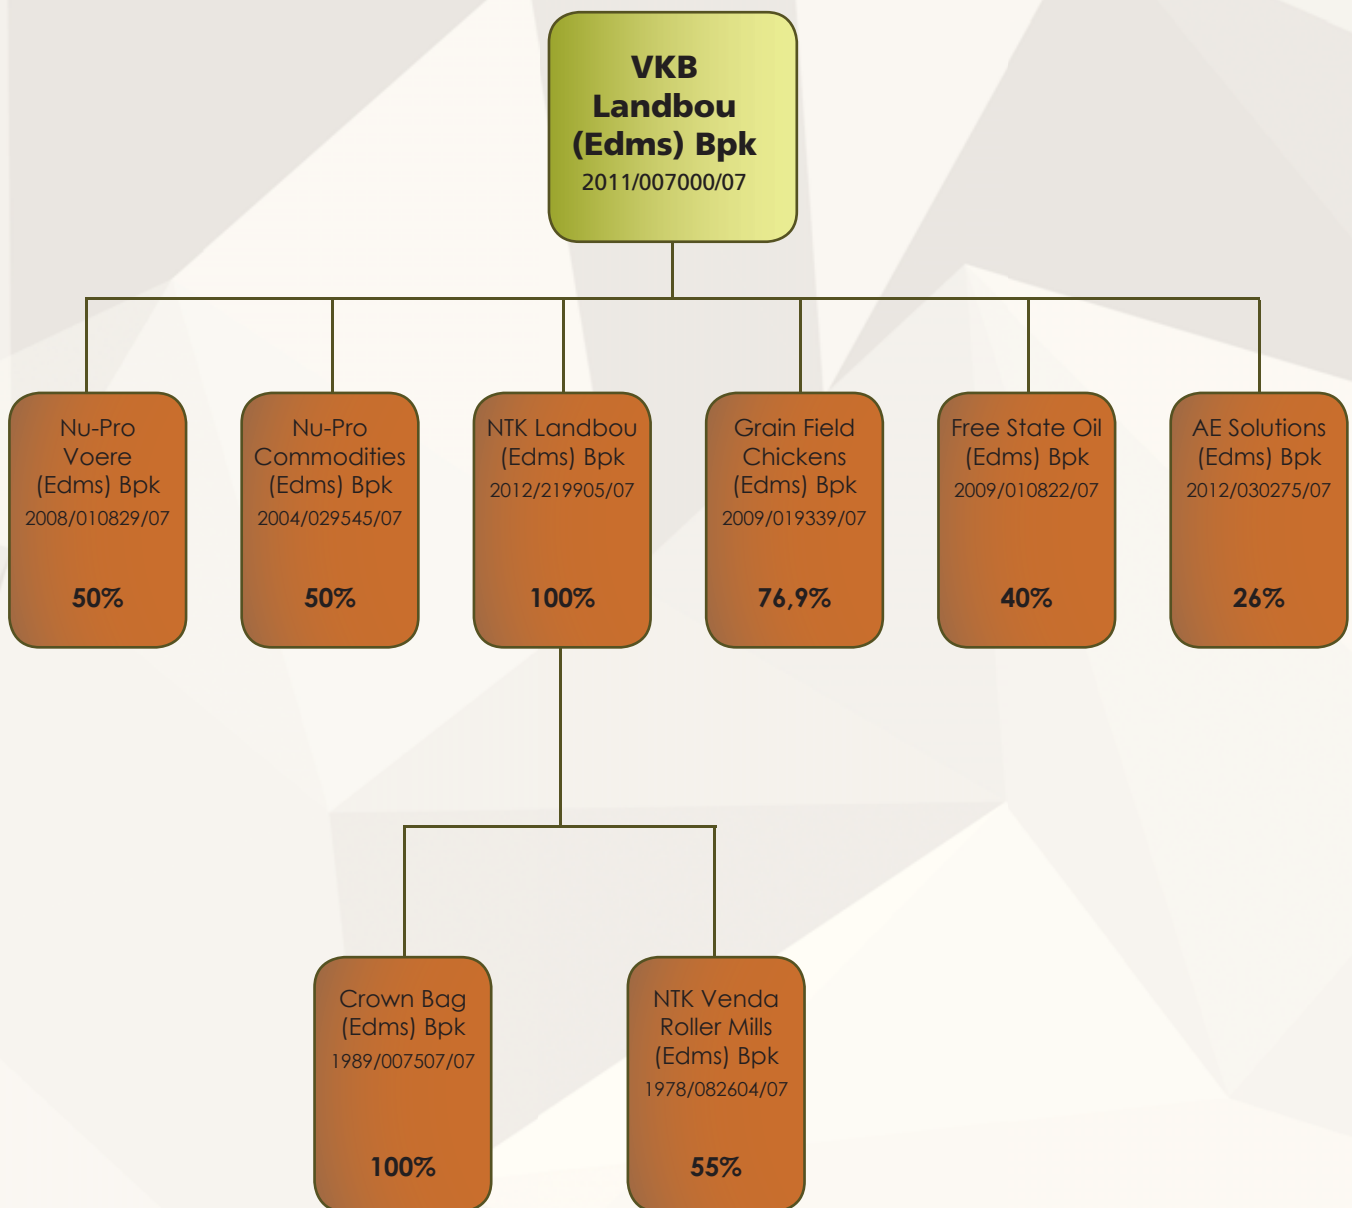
VKB Landbou (Edms) Bpk
2011/007000/07

Nu-Pro Voere (Edms) Bpk
2008/010829/07
50%

Nu-Pro Commodities (Edms) Bpk
2004/029545/07
50%

NTK Landbou (Edms) Bpk
2012/219905/07
100%

Grain Field Chickens (Edms) Bpk
2009/019339/07
76,9%

Free State Oil (Edms) Bpk
2009/010822/07
40%

AE Solutions (Edms) Bpk
2012/030275/07
26%

Crown Bag (Edms) Bpk
1989/007507/07
100%

NTK Venda Roller Mills (Edms) Bpk
1978/082604/07
55%